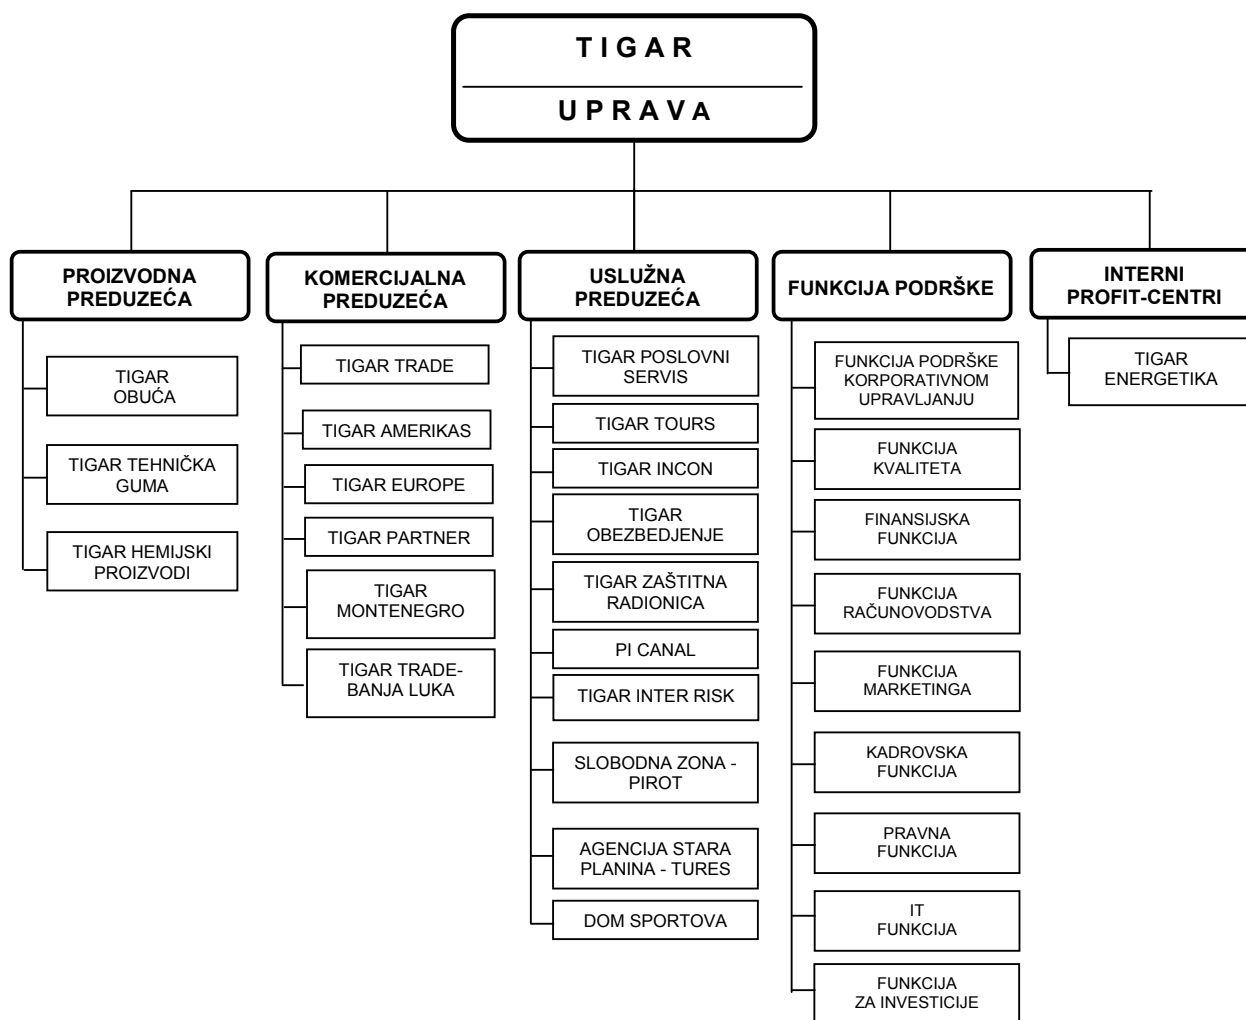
T I G A R

U P R A V A

PROIZVODNA PREDUZEĆA

TIGAR OBUĆA

TIGAR TEHNIČKA GUMA

TIGAR HEMIJSKI PROIZVODI

KOMERCIJALNA PREDUZEĆA

TIGAR TRADE

TIGAR AMERIKAS

TIGAR EUROPE

TIGAR PARTNER

TIGAR MONTENEGRO

TIGAR TRADE-BANJA LUKA

USLUŽNA PREDUZEĆA

TIGAR POSLOVNI SERVIS

TIGAR TOURS

TIGAR INCON

TIGAR OBEZBEDJENJE

TIGAR ZAŠTITNA RADIONICA

PI CANAL

TIGAR INTER RISK

SLOBODNA ZONA - PIROT

AGENCIJA STARA PLANINA - TURES

DOM SPORTOVA

FUNKCIJA PODRŠKE

FUNKCIJA PODRŠKE KORPORATIVNOM UPRAVLJANJU

FUNKCIJA KVALITETA

FINANSIJSKA FUNKCIJA

FUNKCIJA RAČUNOVODSTVA

FUNKCIJA MARKETINGA

KADROVSKA FUNKCIJA

PRAVNA FUNKCIJA

IT FUNKCIJA

FUNKCIJA ZA INVESTICIJE

INTERNI PROFIT-CENTRI

TIGAR ENERGETIKA